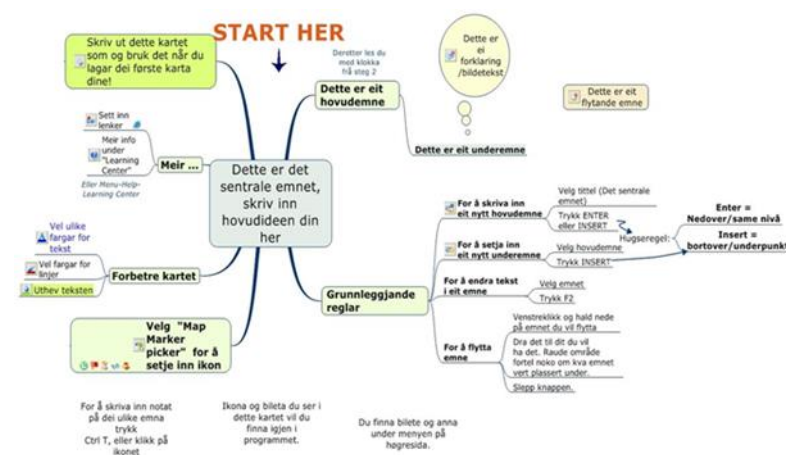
START HER

Skriv ut dette kartet som og bruk det når du lagar dei første karta dine!

Deretter les du med klokka frå steg 2

Dette er eit hovudemne

Dette er ei forklaring /bildetekst

Dette er eit flytande emne

Dette er eit underemne

Sett inn lenker

Meir info under "Learning Center"

Meir ...

Eller Menu-Help-Learning Center

Dette er det sentrale emnet, skriv inn hovudideen din her

For å skriva inn eit nytt hovudemne

Velg tittel (Det sentrale emnet)

Trykk ENTER eller INSERT

Hugseregel:

Enter = Nedover/same nivå

Insert = bortover/underpunkt

For å setja inn eit nytt underemne

Velg hovudemne

Trykk INSERT

Vel ulike fargar for tekst

Vel fargar for linjer

Uthev teksten

Forbetre kartet

Grunnleggjande reglar

For å endra tekst i eit emne

Velg emnet

Trykk F2

Velg "Map Marker picker" for å setje inn ikon

For å flytta emne

Venstreklikk og hald nede på emnet du vil flytta

Dra det til dit du vil ha det. Raude område fortel noko om kva emnet vert plassert under.

Slepp knappen.

For å skriva inn notat på dei ulike emna trykk Ctrl T, eller klikk på ikonet

Ikona og bileta du ser i dette kartet vil du finna igjen i programmet.

Du finna bilete og anna under menyen på høgresida.